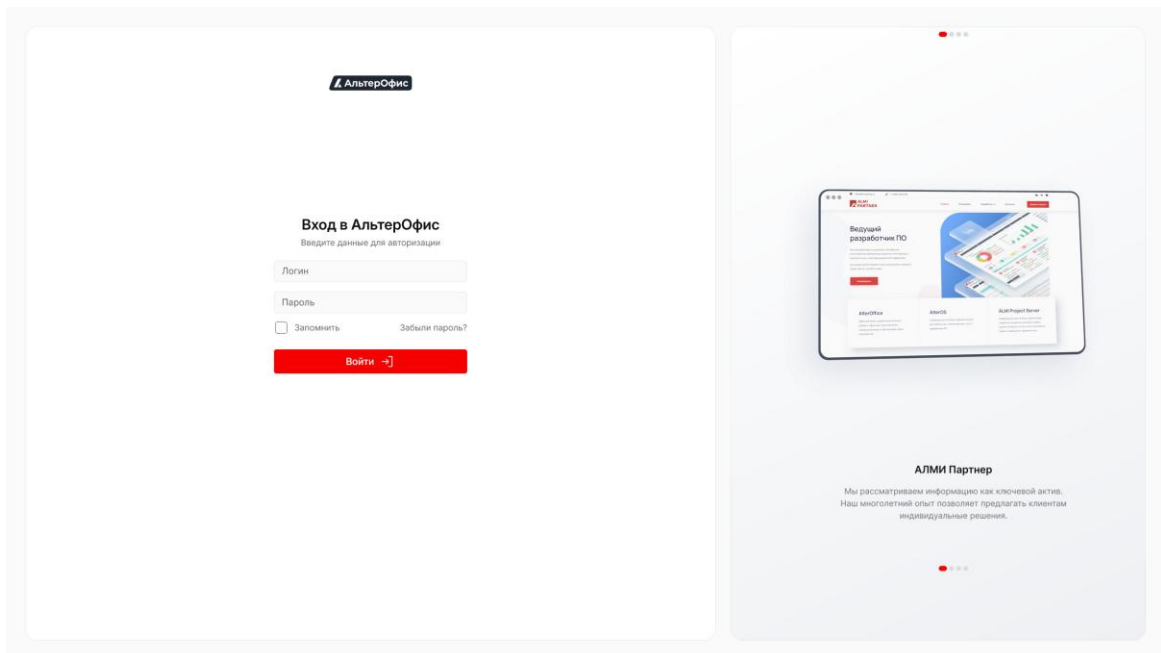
АльтерОфис

Вход в АльтерОфис

Введите данные для авторизации

Логин

Пароль

Запомнить

Забыли пароль?

Войти

ALMI PARTNER

Ведущий разработчик ПО

AlterOffice

AlterOS

ALMI Project Server

АЛМИ Партнер

Мы рассматриваем информацию как ключевой актив. Наш многолетний опыт позволяет предлагать клиентам индивидуальные решения.